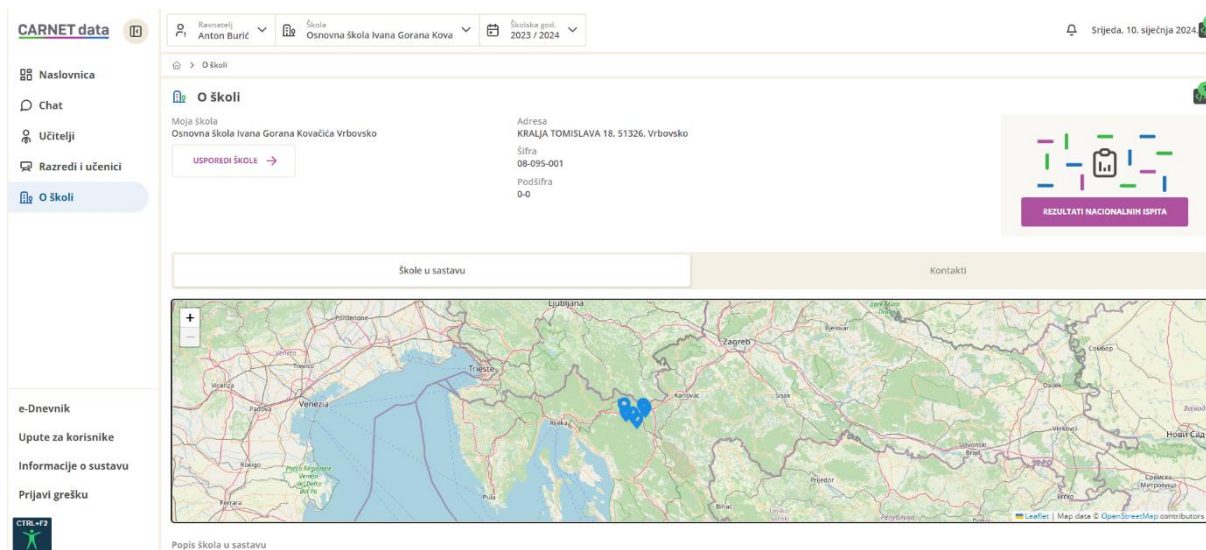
CARNET data

Ravnatelj
Anton Burić

Škola
Osnovna škola Ivana Gorana Kova

Školska god.
2023 / 2024

Srijeda, 10. siječnja 2024.

Naslovnica
Chat
Učitelji
Razredi i učenici
O školi

O školi

O školi

Moja škola
Osnovna škola Ivana Gorana Kovačića Vrbovsko

USPOREDI ŠKOLE →

Adresa
KRALJA TOMISLAVA 18, 51326, Vrbovsko

Šifra
08-095-001

Podšifra
0-0

REZULTATI NACIONALNIH ISPITA

Škole u sastavu

Kontakti

+
−

Ljubljana
Pordenone
Veneto
Treviso
Vicenza
Padova
Venezia
Trieste
Rijeka
Karlovac
Zagreb
Bjelovar
Sisak
Osijek
Vinkovci
Slavonski Brod
Prijedor
Pula
Bihać
Rovigo
Ferrara
Brčko
Sombor
Нови Сад
Сремска Митровица

Leaflet | Map data © OpenStreetMap contributors

e-Dnevnik
Upute za korisnike
Informacije o sustavu
Prijavi grešku

CTRL+F2

Popis škola u sastavu